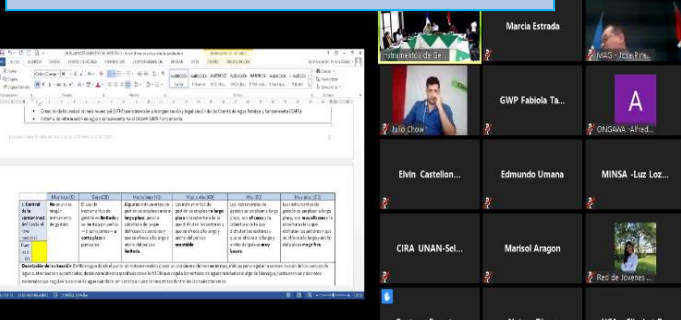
Instrumentos de Ge

Marcia Estrada

MAS - Jose Fra...

Julio Chow

GWP Fabiola Ta...

A

ONGAWA -Alfred...

Elvin Castellon...

Edmundo Umana

MINSA -Luz Loz...

CIRA UNAN-Sel...

Marisol Aragon

Red de Jovenes ...

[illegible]

| | Muy bajo (1) | Bajo (2) | Medio bajo (3) | Medio alto (4) | Alto (5) | Muy alto (6) |
|---|---|---|---|---|---|---|
| 1. Control de la contaminación | No existe ningún instrumento de gestión | El uso de instrumentos de gestión es limitado y se limita a ... | Algunos instrumentos de gestión se emplean a largo plazo ... | Los instrumentos de gestión se emplean a largo plazo ... | Los instrumentos de gestión se emplean a largo plazo ... | Los instrumentos de gestión se emplean a largo plazo ... |

Puntuación de la situación: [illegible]